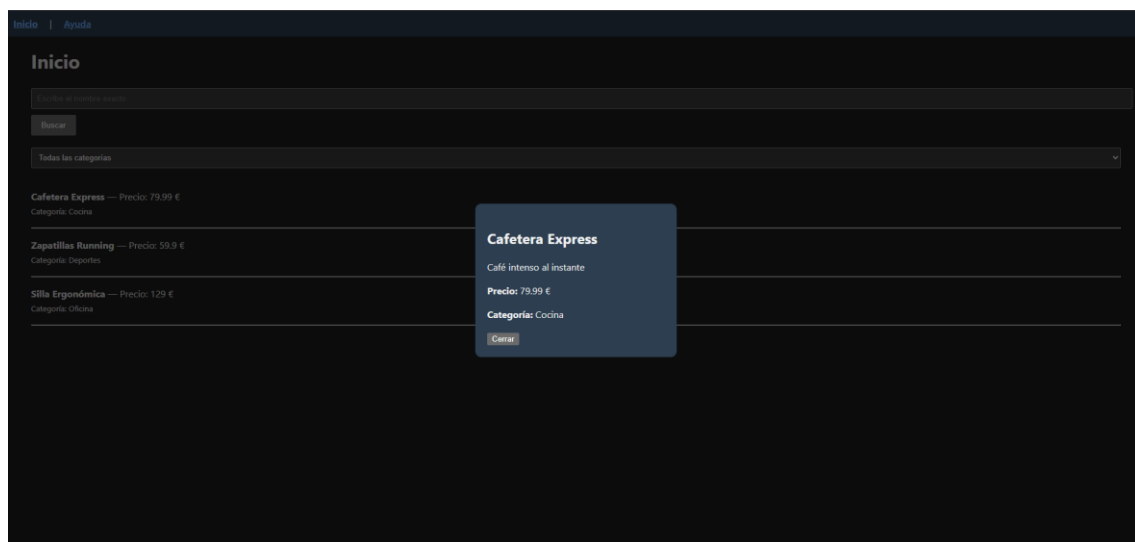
Inicio | Ayuda

Inicio

Escribe el nombre exacto

Buscar

Todas las categorías

Cafetera Express — Precio: 79.99 €
Categoría: Cocina

Zapatillas Running — Precio: 59.9 €
Categoría: Deportes

Silla Ergonómica — Precio: 129 €
Categoría: Oficina

Cafetera Express

Café intenso al instante

Precio: 79.99 €

Categoría: Cocina

Cerrar